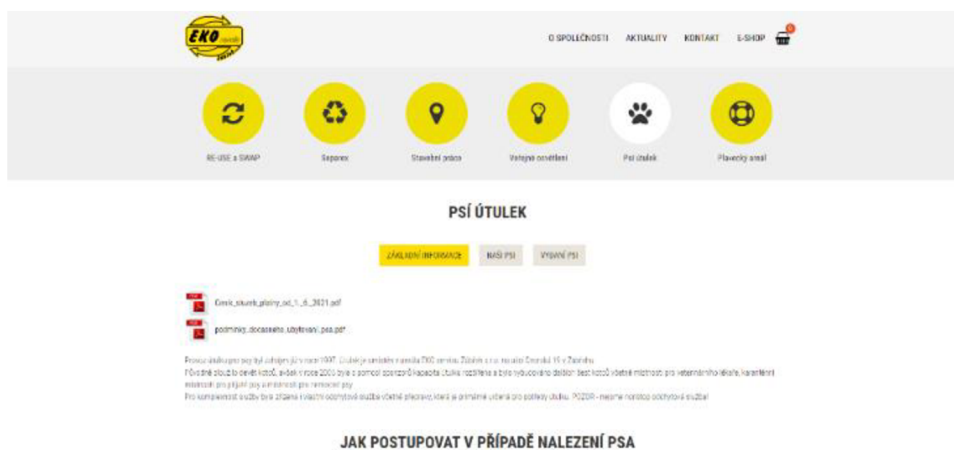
EKO

O SPOLEČNOSTI AKTUALITY KONTAKT E-SHOP

RE-USE a SWAP

Separace

Stavební práce

Veřejné osvětlení

Psí útulek

Plavecký areál

PSÍ ÚTULEK

ZÁKLADNÍ INFORMACE NAŠI PSI VYDANÍ PSI

Ceník_sluzeb_platny_od_1_6_2021.pdf

podminky_docasneho_umisteni_psa.pdf

Provoz útulku pro psy byl zahájen již v roce 1997. Útulek je umístěn v areálu EKO servisu Zlín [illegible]
Původně útulek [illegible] kotců, avšak v roce 2003 byla s pomocí sponzorů kapacita útulku rozšířena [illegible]
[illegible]
Pro komplexnost služby byla zřízena i vlastní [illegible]

JAK POSTUPOVAT V PŘÍPADĚ NALEZENÍ PSA